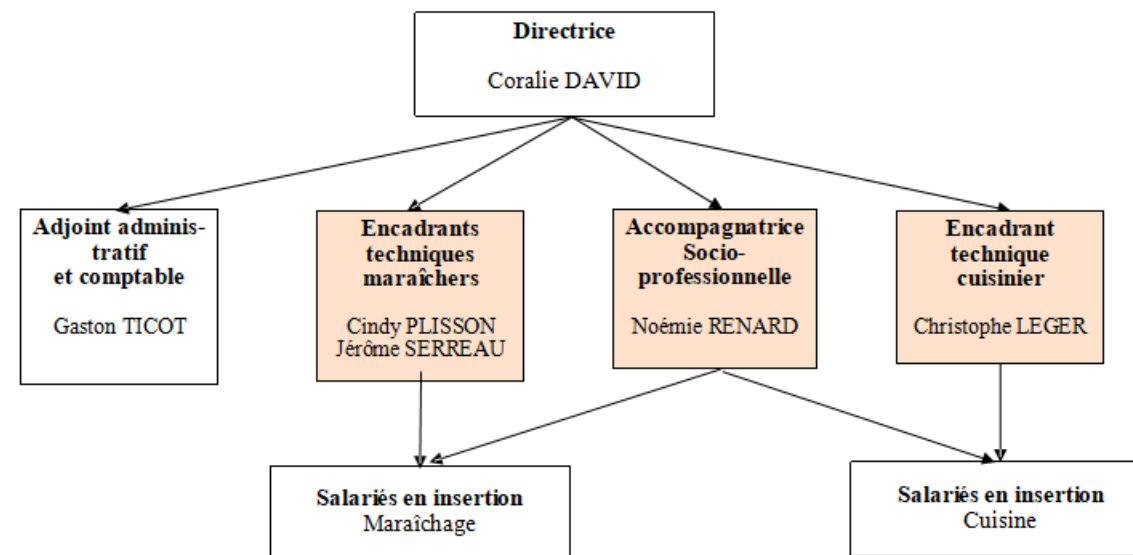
**Directrice**

Coralie DAVID

**Adjoint administratif et comptable**

Gaston TICOT

**Encadrants techniques maraîchers**

Cindy PLISSON
Jérôme SERREAU

**Accompagnatrice Socio-professionnelle**

Noémie RENARD

**Encadrant technique cuisinier**

Christophe LEGER

**Salariés en insertion**
Maraîchage

**Salariés en insertion**
Cuisine